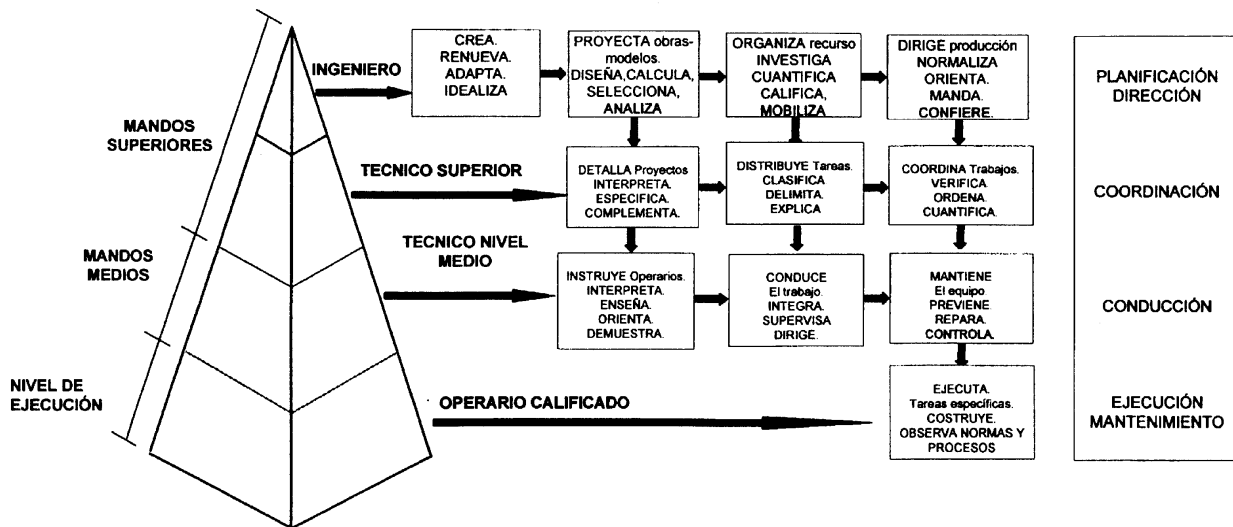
MANDOS SUPERIORES

MANDOS MEDIOS

NIVEL DE EJECUCIÓN

INGENIERO

CREA. RENUEVA. ADAPTA. IDEALIZA

PROYECTA obras-modelos. DISEÑA,CALCULA, SELECCIONA, ANALIZA

ORGANIZA recurso INVESTIGA CUANTIFICA CALIFICA, MOBILIZA

DIRIGE producción NORMALIZA ORIENTA. MANDA. CONFIERE.

PLANIFICACIÓN DIRECCIÓN

TECNICO SUPERIOR

DETALLA Proyectos INTERPRETA. ESPECIFICA. COMPLEMENTA.

DISTRIBUYE Tareas. CLASIFICA DELIMITA. EXPLICA

COORDINA Trabajos. VERIFICA ORDENA CUANTIFICA.

COORDINACIÓN

TECNICO NIVEL MEDIO

INSTRUYE Operarios. INTERPRETA. ENSEÑA. ORIENTA. DEMUESTRA.

CONDUCE El trabajo. INTEGRA. SUPERVISA DIRIGE.

MANTIENE El equipo PREVIENE REPARA. CONTROLA.

CONDUCCIÓN

OPERARIO CALIFICADO

EJECUTA. Tareas específicas. COSTRUYE. OBSERVA NORMAS Y PROCESOS

EJECUCIÓN MANTENIMIENTO